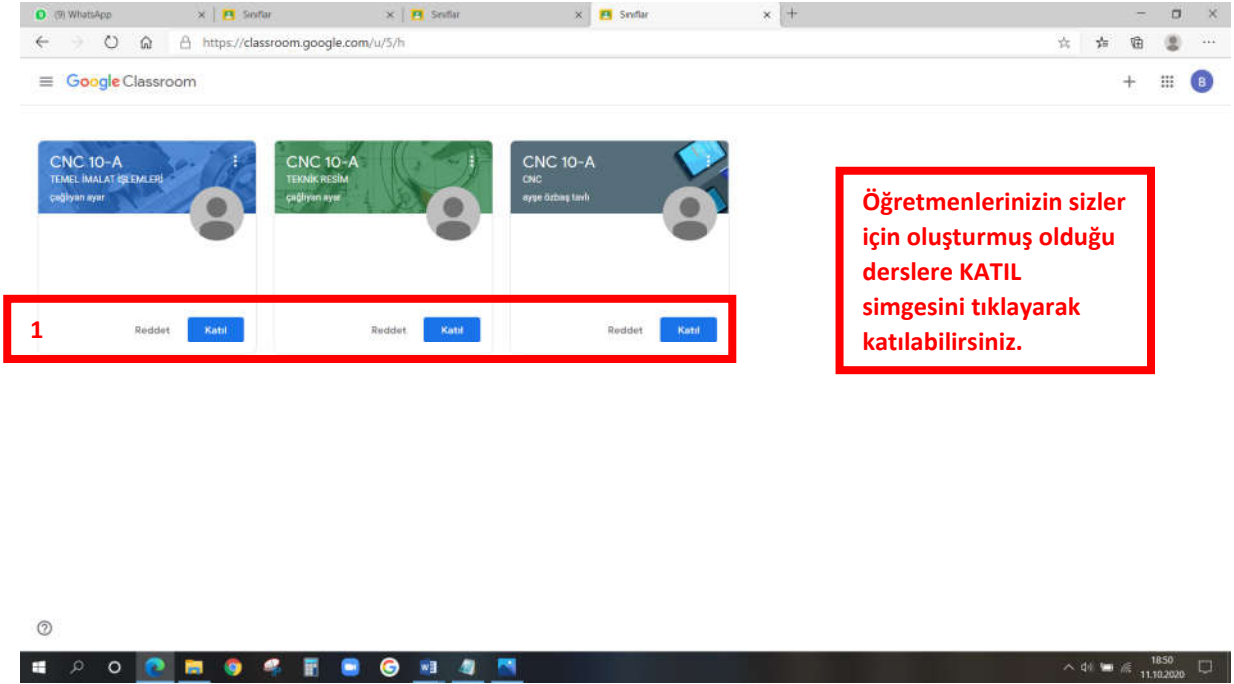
(9) WhatsApp × Sınıflar × Sınıflar × Sınıflar × +

https://classroom.google.com/u/5/h

Google Classroom

B

CNC 10-A
TEMEL İMALAT İŞLEMLERİ
çağlıyan ayar

CNC 10-A
TEKNİK RESİM
çağlıyan ayar

CNC 10-A
CNC
ayşe özbiş tavlı

Öğretmenlerinizin sizler için oluşturmuş olduğu derslere KATIL simgesini tıklayarak katılabilirsiniz.

1

Reddet Katıl

Reddet Katıl

Reddet Katıl

18:50
11.10.2020